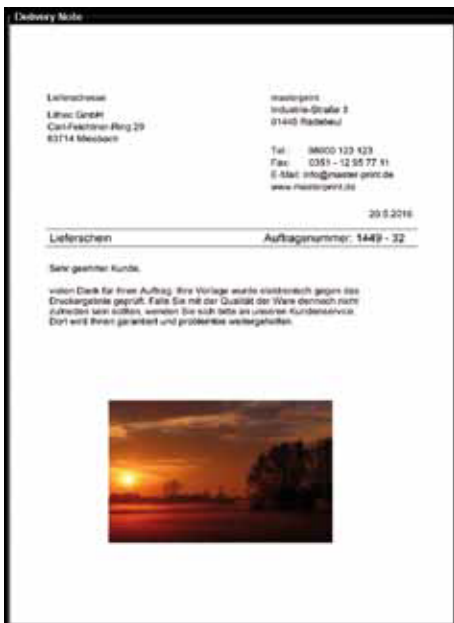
Delivery Note

Lieferadresse

Lithec GmbH
Carl-Feichtner-Ring 29
83714 Miesbach

masterprint
Industrie-Straße 3
01445 Radebeul

Tel.: 08600 123 123
Fax: 0351 - 12 55 77 11
E-Mail: info@master-print.de
www.masterprint.de

20.5.2016

Lieferschein Auftragsnummer: 1449 - 32

Sehr geehrter Kunde,

vielen Dank für Ihren Auftrag. Ihre Vorlage wurde elektronisch gegen das Druckergebnis geprüft. Falls Sie mit der Qualität der Ware dennoch nicht zufrieden sein sollten, wenden Sie sich bitte an unseren Kundenservice. Dort wird Ihnen garantiert und problemlos weitergeholfen.